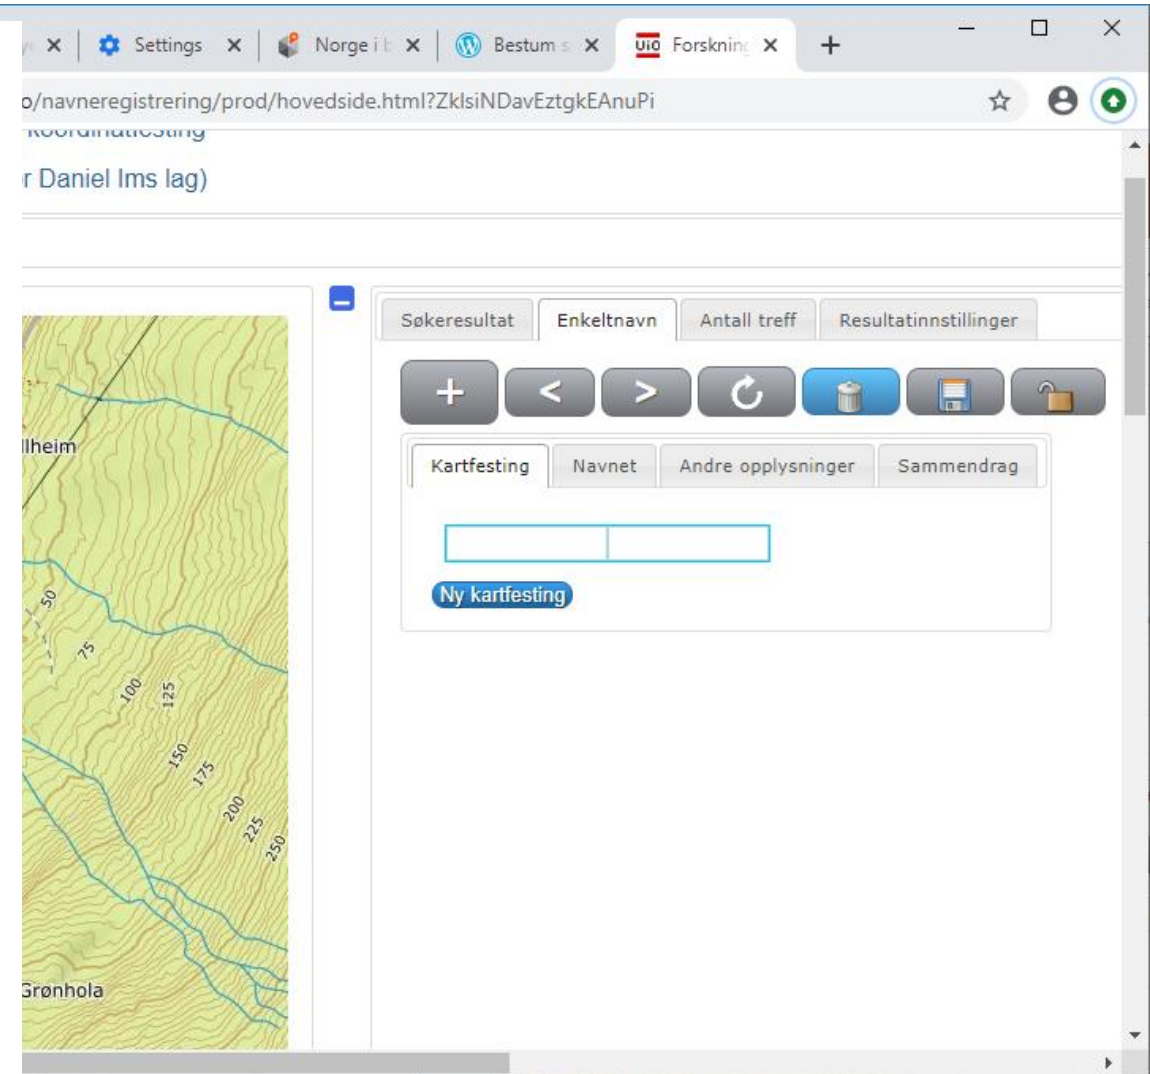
Settings
Norge i b
Bestum s
UiO Forskning
+
o/navneregistrering/prod/hovedside.html?ZklsiNDavEztgkEAnuPi
Koordinatfesting
r Daniel Ims lag)

llheim
50
75
100
125
150
175
200
225
250
Grønhola

Søkeresultat
Enkeltnavn
Antall treff
Resultatinnstillinger
+
<
>
Kartfesting
Navnet
Andre opplysninger
Sammendrag
Ny kartfesting